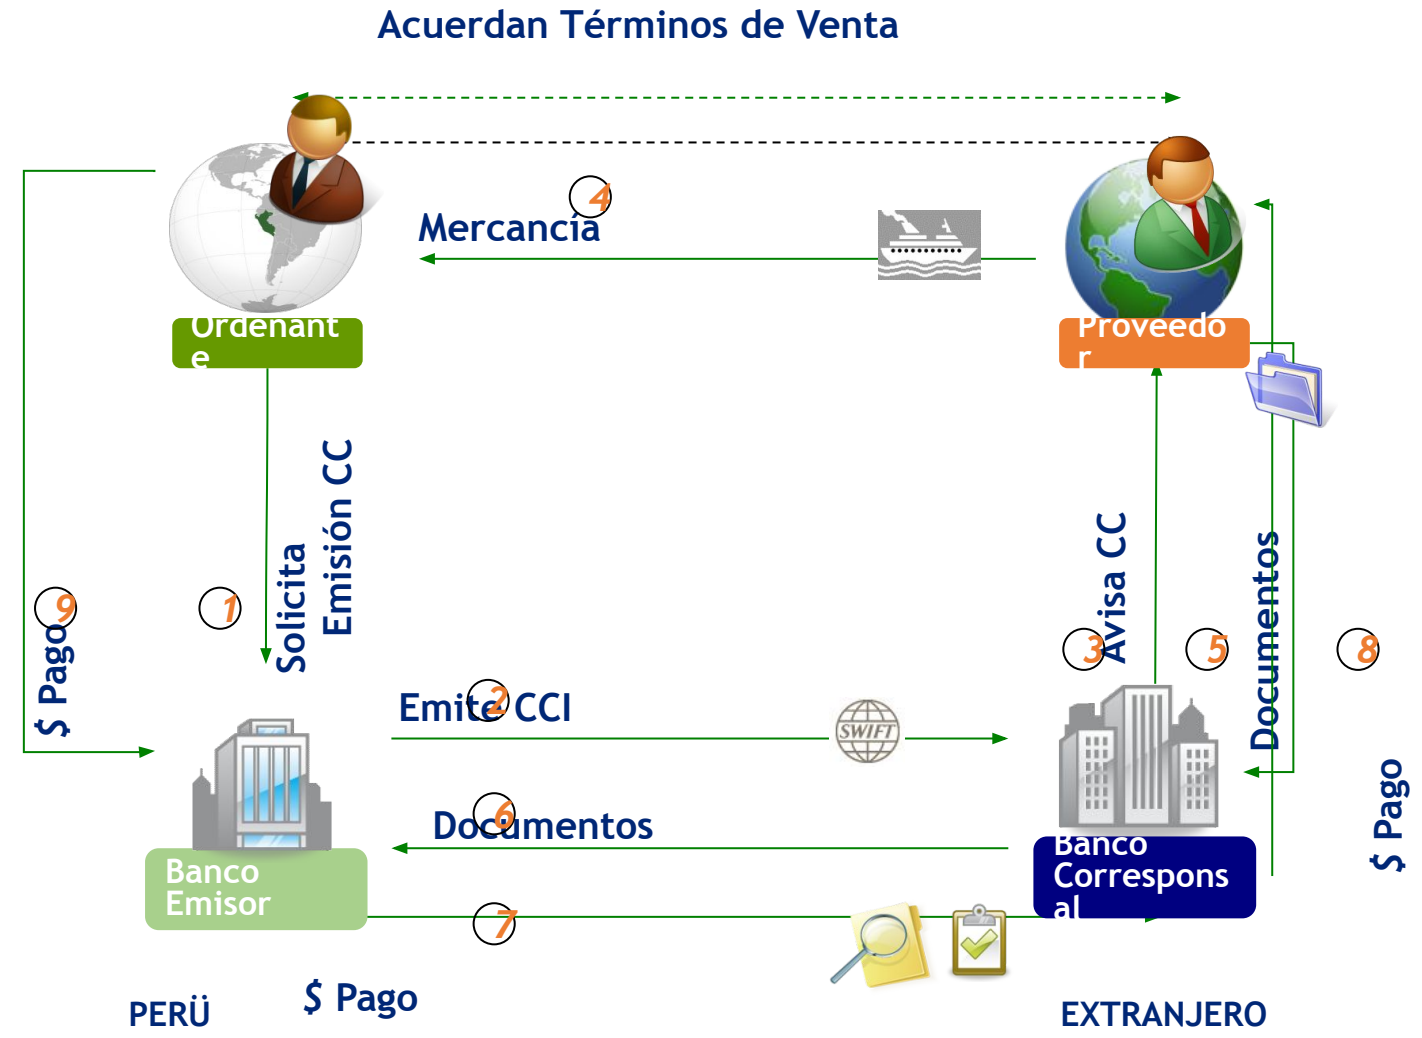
Acuerdan Términos de Venta

4
Mercancía

Ordenante

Proveedor

9
$ Pago

1
Solicita Emisión CC

3
Avisa CC

5
Documentos

8
$ Pago

2
Emite CCI

SWIFT

6
Documentos

Banco Emisor

Banco Corresponsal

7

PERÚ

$ Pago

EXTRANJERO